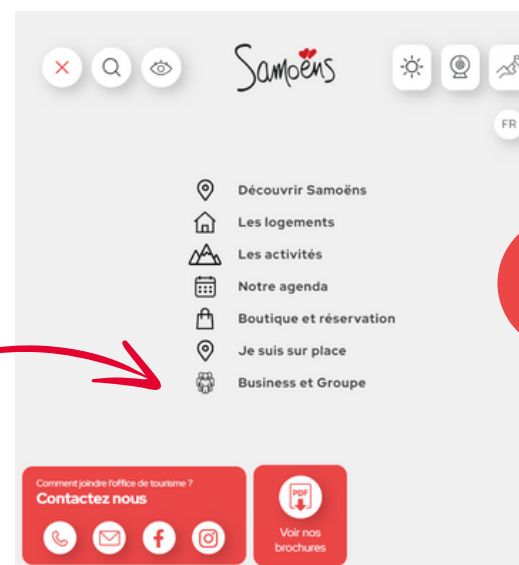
Samoëns

FR

Découvrir Samoëns
Les logements
Les activités
Notre agenda
Boutique et réservation
Je suis sur place
Business et Groupe

Comment joindre l'office de tourisme ?
Contactez nous

PDF
Voir nos brochures